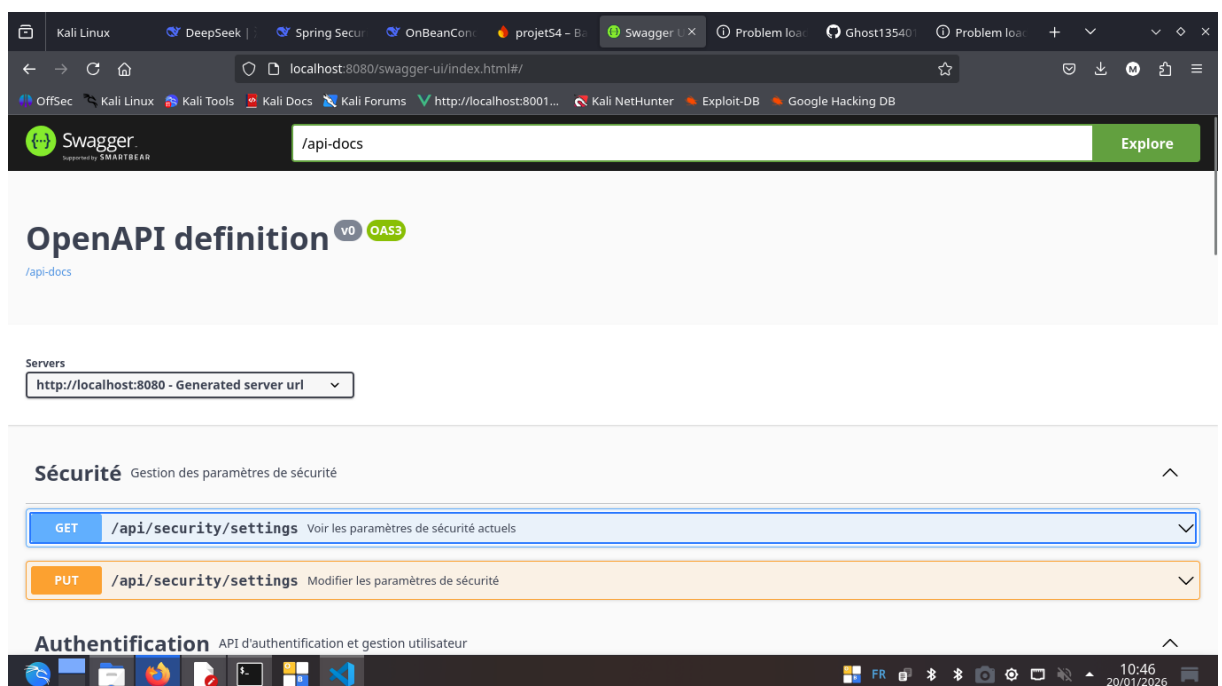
Kali Linux   DeepSeek |   Spring Secur   OnBeanCond   projetS4 – Ba   Swagger U ×   Problem loac   Ghost13540   Problem loac   +

localhost:8080/swagger-ui/index.html#/

OffSec   Kali Linux   Kali Tools   Kali Docs   Kali Forums   http://localhost:8001...   Kali NetHunter   Exploit-DB   Google Hacking DB

Swagger
Supported by SMARTBEAR

/api-docs

Explore

OpenAPI definition v0 OAS3
/api-docs

Servers
http://localhost:8080 - Generated server url

Sécurité Gestion des paramètres de sécurité

GET /api/security/settings Voir les paramètres de sécurité actuels

PUT /api/security/settings Modifier les paramètres de sécurité

Authentification API d'authentification et gestion utilisateur

FR   10:46   20/01/2026